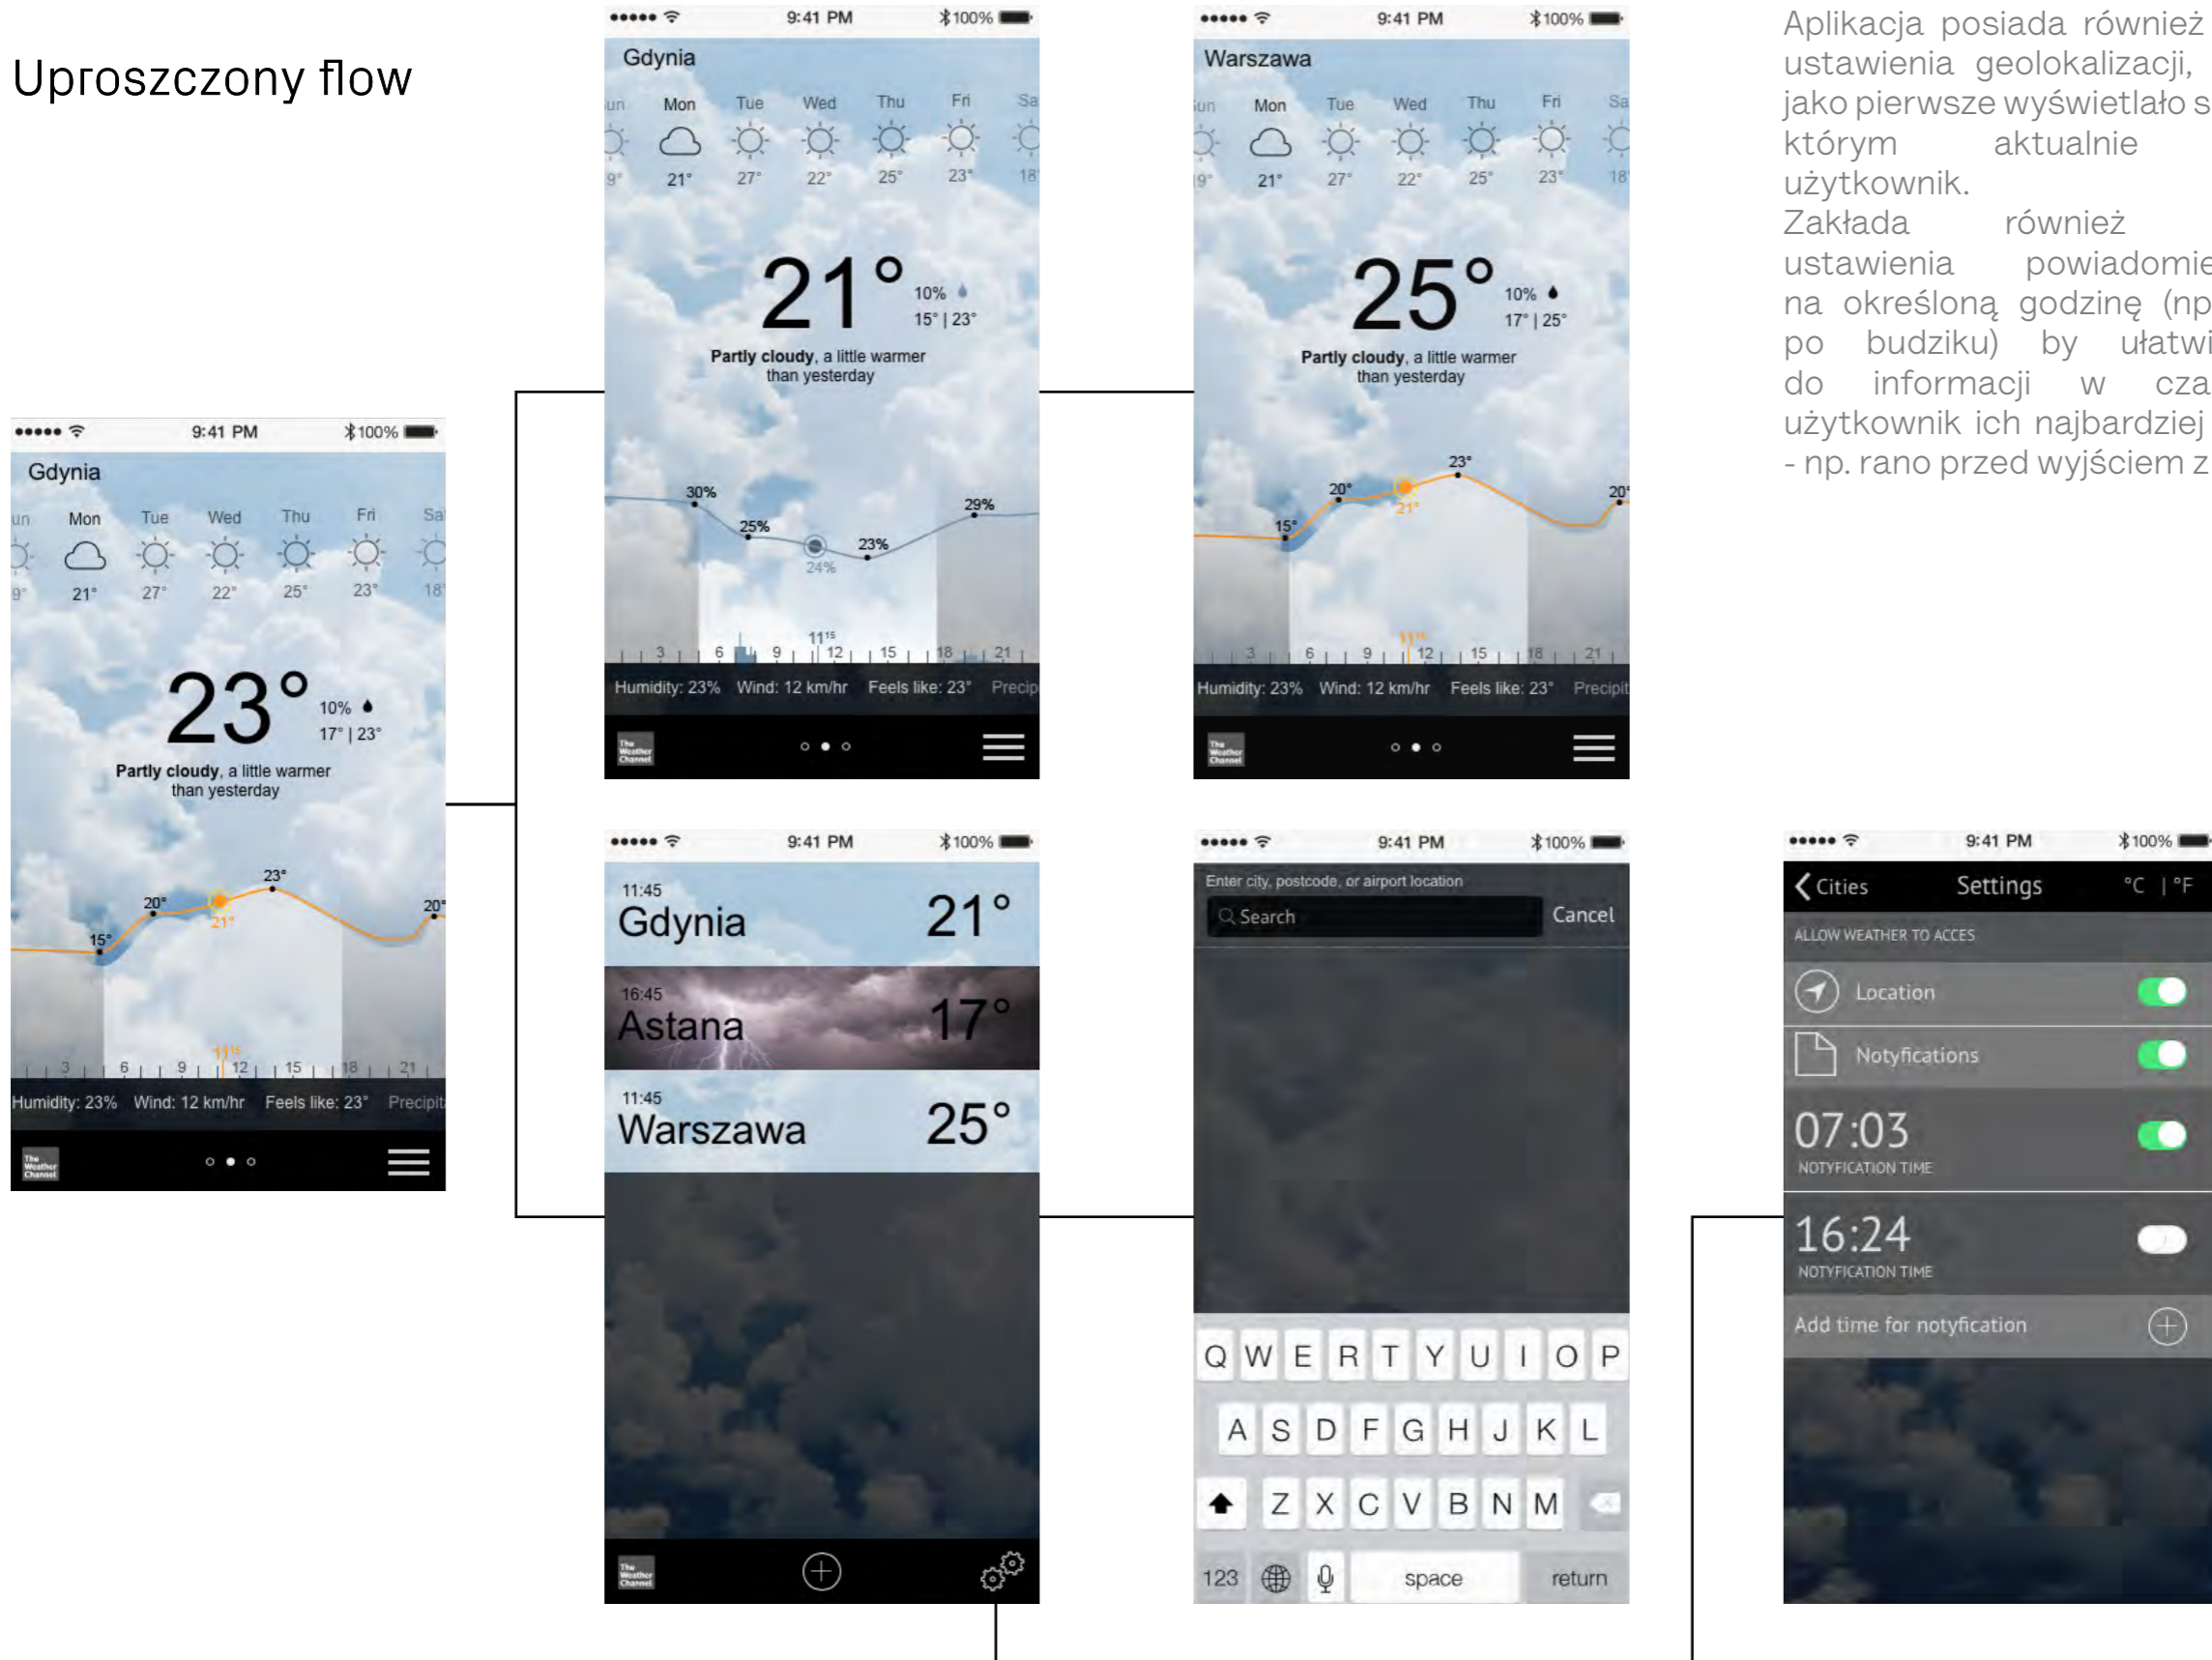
Uproszczony flow

Aplikacja posiada również ustawienia geolokalizacji, jako pierwsze wyświetlało s którym aktualnie użytkownik.
Zakłada również ustawienia powiadomie na określoną godzinę (np po budziku) by ułatwi do informacji w cza użytkownik ich najbardziej - np. rano przed wyjściem z

●●●●● 9:41 PM 100%
Gdynia
un Mon Tue Wed Thu Fri Sa
9° 21° 27° 22° 25° 23° 18°
23°
10%
17° | 23°
Partly cloudy, a little warmer than yesterday
23° 20° 21° 15° 20°
3 6 9 11¹⁵ 12 15 18 21
Humidity: 23% Wind: 12 km/hr Feels like: 23° Precipit
The Weather Channel

●●●●● 9:41 PM 100%
Gdynia
un Mon Tue Wed Thu Fri Sa
9° 21° 27° 22° 25° 23° 18°
21°
10%
15° | 23°
Partly cloudy, a little warmer than yesterday
30% 25% 24% 23% 29%
3 6 9 11¹⁵ 12 15 18 21
Humidity: 23% Wind: 12 km/hr Feels like: 23° Precip
The Weather Channel

●●●●● 9:41 PM 100%
Warszawa
un Mon Tue Wed Thu Fri Sa
9° 21° 27° 22° 25° 23° 18°
25°
10%
17° | 25°
Partly cloudy, a little warmer than yesterday
23° 20° 21° 15° 20°
3 6 9 11¹⁵ 12 15 18 21
Humidity: 23% Wind: 12 km/hr Feels like: 23° Precipit
The Weather Channel

●●●●● 9:41 PM 100%
11:45
Gdynia 21°
16:45
Astana 17°
11:45
Warszawa 25°
The Weather Channel

●●●●● 9:41 PM 100%
Enter city, postcode, or airport location
Search
Cancel
Q W E R T Y U I O P
A S D F G H J K L
Z X C V B N M
123 space return

●●●●● 9:41 PM 100%
Cities Settings °C | °F
ALLOW WEATHER TO ACCES
Location
Notyfications
07:03
NOTYFICATION TIME
16:24
NOTYFICATION TIME
Add time for notyfication